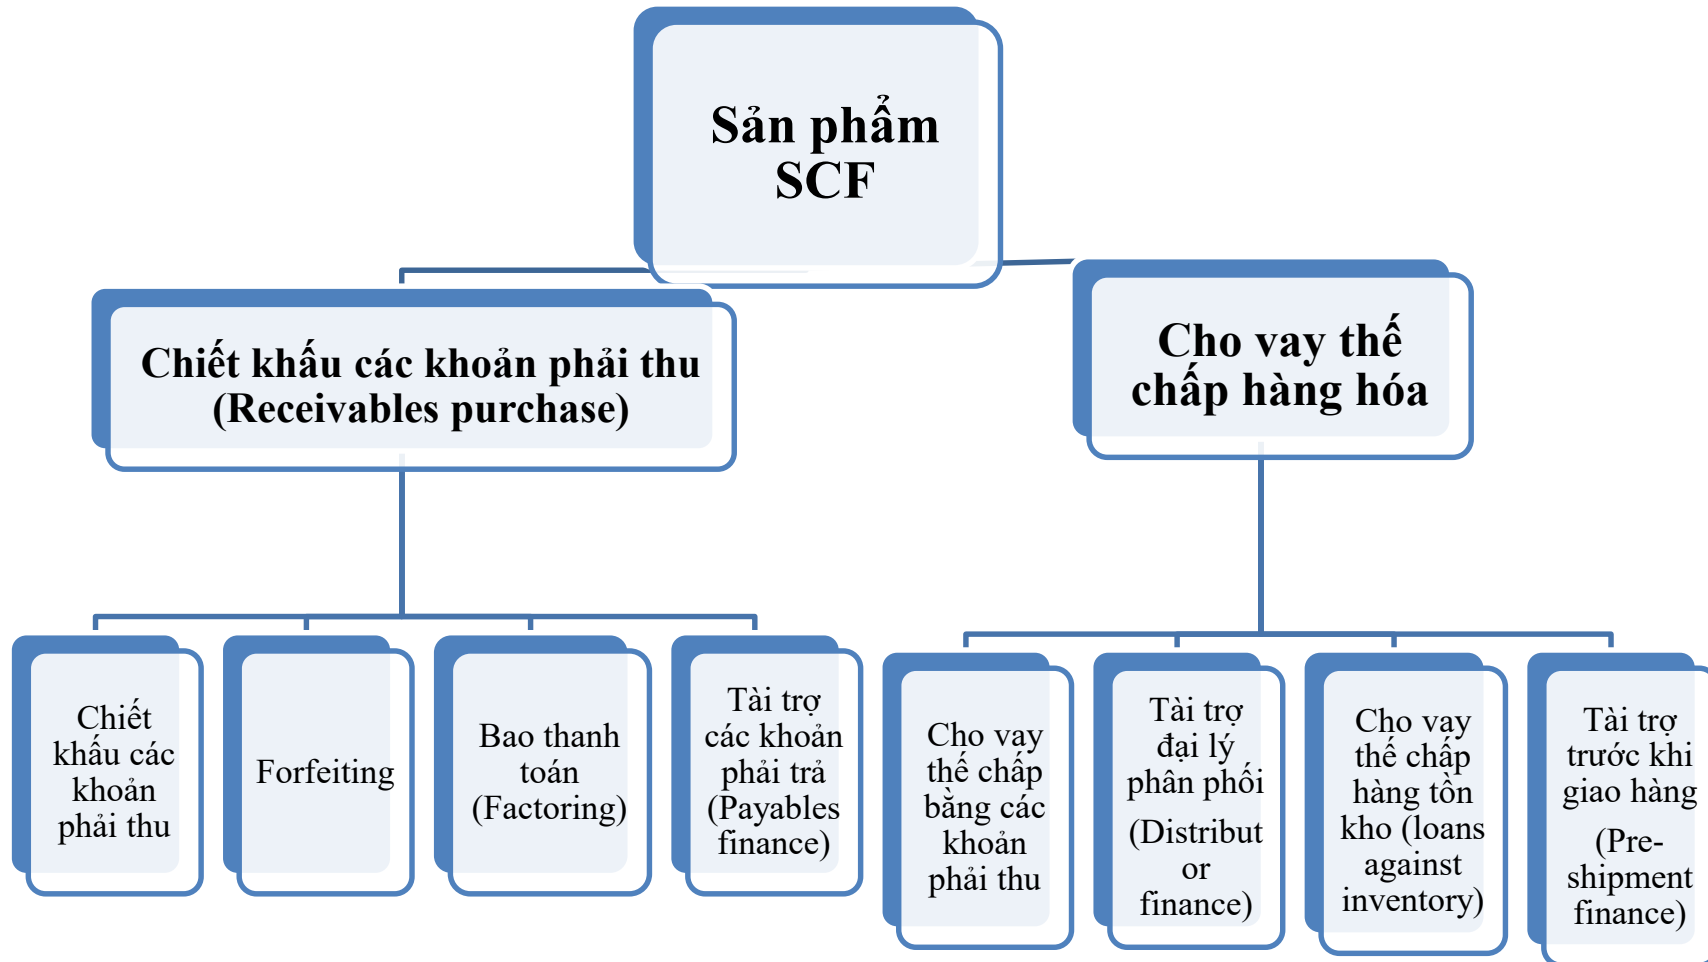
Sản phẩm SCF

Chiết khấu các khoản phải thu (Receivables purchase)

Cho vay thế chấp hàng hóa

Chiết khấu các khoản phải thu

Forfeiting

Bao thanh toán (Factoring)

Tài trợ các khoản phải trả (Payables finance)

Cho vay thế chấp bằng các khoản phải thu

Tài trợ đại lý phân phối (Distributor finance)

Cho vay thế chấp hàng tồn kho (loans against inventory)

Tài trợ trước khi giao hàng (Pre-shipment finance)